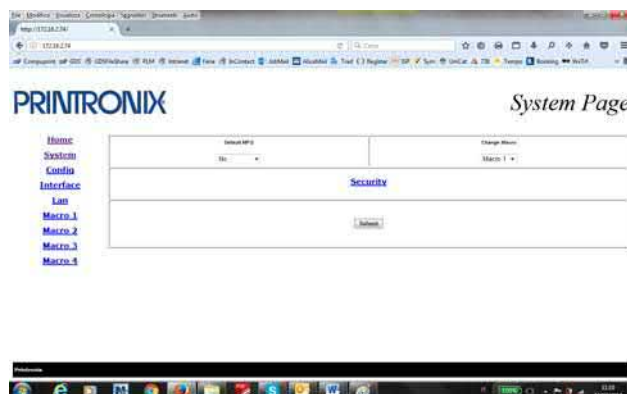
File Modifica Visualizza Cronologia Segnalibri Strumenti Aiuto

http://172.18.2.74/

172.18.2.74

PRINTRONIX

System Page

Home
System
Config
Interface
Lan
Macro 1
Macro 2
Macro 3
Macro 4

Default MP-3

No

Change Macro

Macro 1

Security

Submit

Printronix